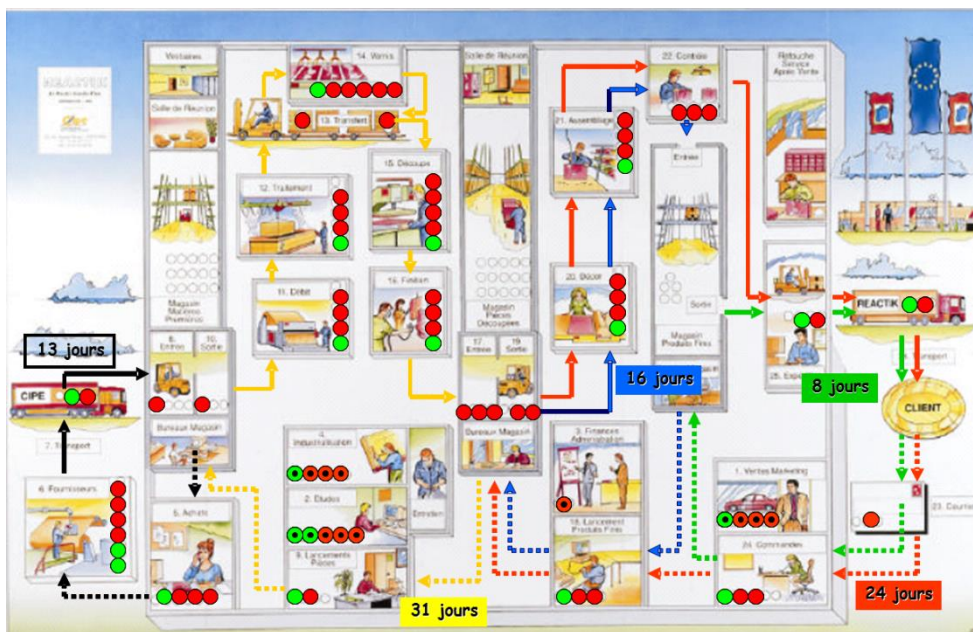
14. Vernis
Vestiaires
Salle de Réunion
Salle de Réunion
22. Contrôle
Retouche Service Après Vente
21. Assemblage
13. Transfert
15. Découpe
12. Traitement
Entrée
11. Etirée
16. Finition
20. Décor
Magasin Matières Premières
Magasin Pièces Découpées
Sortie
Magasin Produits Finis
REACTIK
13 jours
8. Entrée
10. Sortie
17. Entrée
19. Sortie
16 jours
8 jours
CIPE
25. Expé
Transport
CLIENT
Bureaux Magasin
Bureaux Magasin
7. Transport
3. Finances Administration
4. Industrialisation
1. Ventes Marketing
6. Fournisseurs
2. Etudes
Entretien
23. Courrier
5. Achats
9. Lancements Pièces
18. Lancement Produits Finis
24. Commandes
31 jours
24 jours